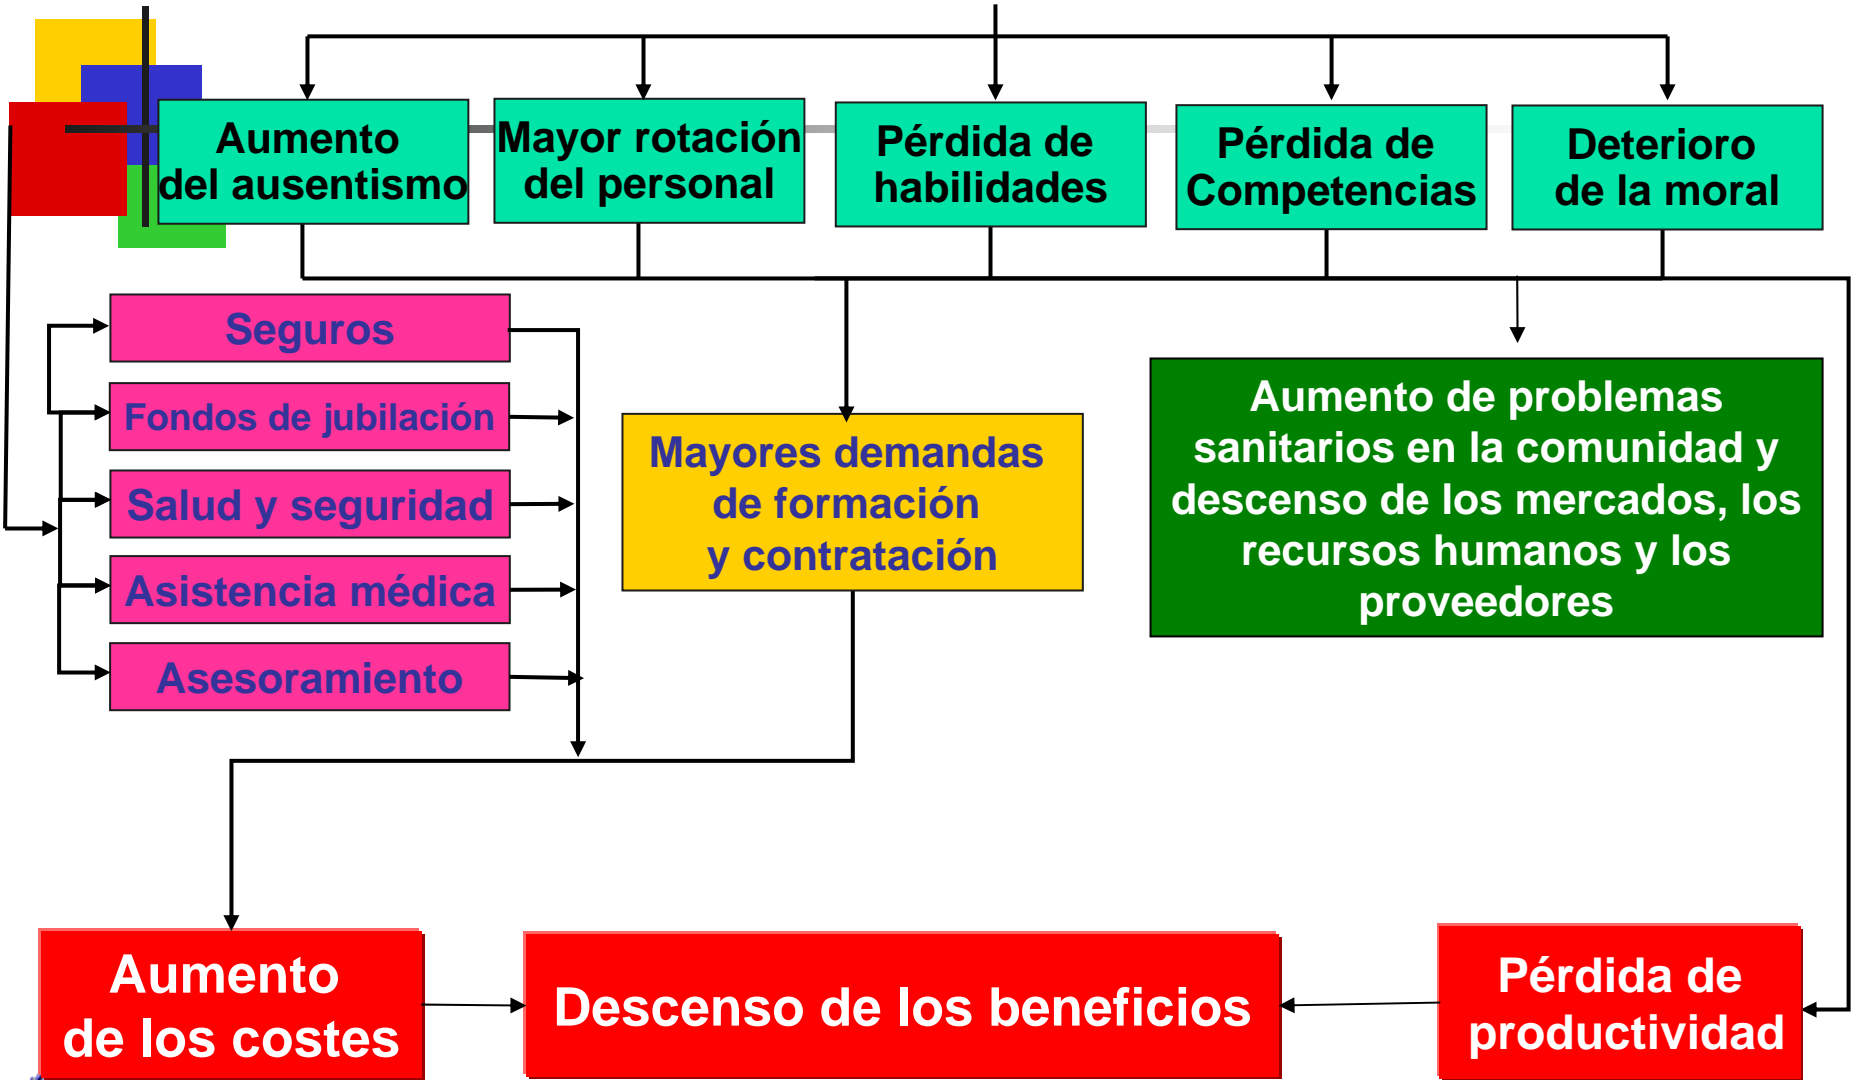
Aumento del ausentismo

Mayor rotación del personal

Pérdida de habilidades

Pérdida de Competencias

Deterioro de la moral

Seguros

Fondos de jubilación

Salud y seguridad

Asistencia médica

Asesoramiento

Mayores demandas de formación y contratación

Aumento de problemas sanitarios en la comunidad y descenso de los mercados, los recursos humanos y los proveedores

Aumento de los costes

Descenso de los beneficios

Pérdida de productividad